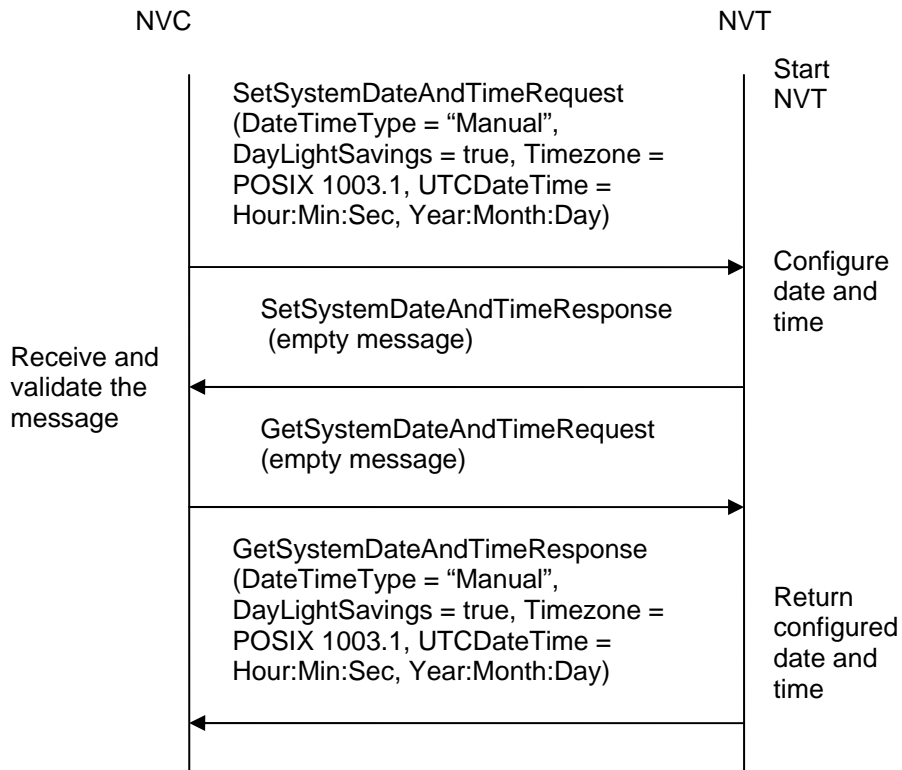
NVC

NVT

Start NVT

SetSystemDateAndTimeRequest (DateTimeType = “Manual”, DayLightSavings = true, Timezone = POSIX 1003.1, UTCDateTime = Hour:Min:Sec, Year:Month:Day)

Configure date and time

SetSystemDateAndTimeResponse (empty message)

Receive and validate the message

GetSystemDateAndTimeRequest (empty message)

GetSystemDateAndTimeResponse (DateTimeType = “Manual”, DayLightSavings = true, Timezone = POSIX 1003.1, UTCDateTime = Hour:Min:Sec, Year:Month:Day)

Return configured date and time